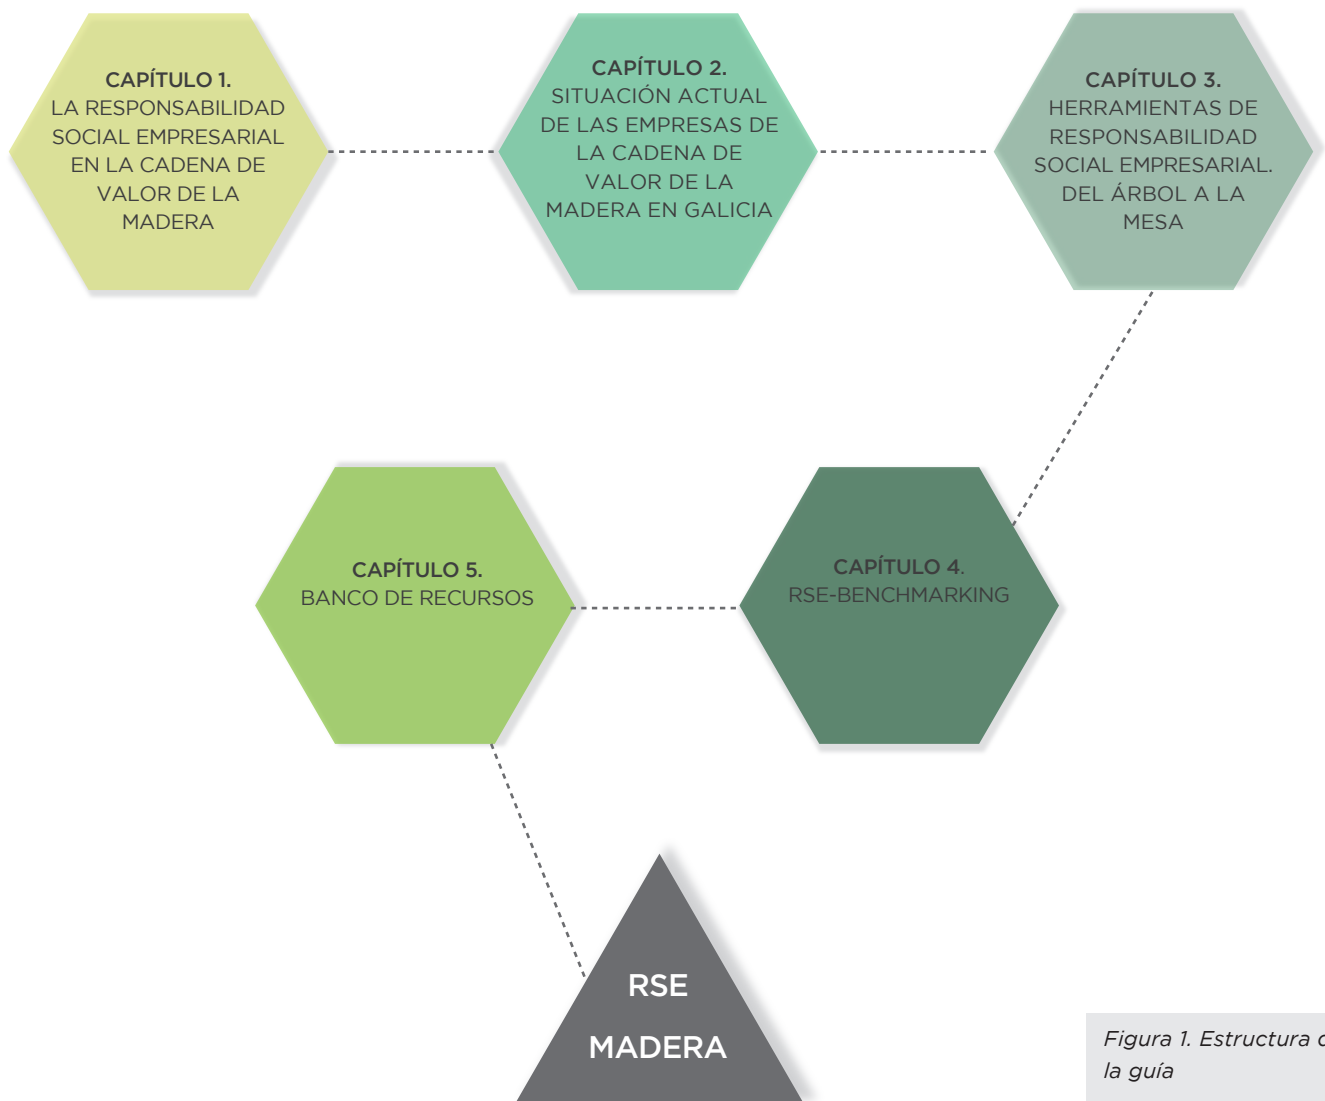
CAPÍTULO 1.
LA RESPONSABILIDAD SOCIAL EMPRESARIAL EN LA CADENA DE VALOR DE LA MADERA

CAPÍTULO 2.
SITUACIÓN ACTUAL DE LAS EMPRESAS DE LA CADENA DE VALOR DE LA MADERA EN GALICIA

CAPÍTULO 3.
HERRAMIENTAS DE RESPONSABILIDAD SOCIAL EMPRESARIAL. DEL ÁRBOL A LA MESA

CAPÍTULO 5.
BANCO DE RECURSOS

CAPÍTULO 4.
RSE-BENCHMARKING

RSE
MADERA

Figura 1. Estructura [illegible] la guía